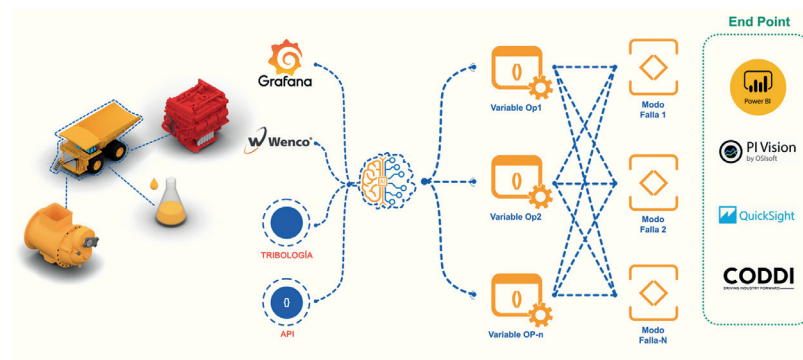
End Point

Grafana

Wenco

TRIBOLOGÍA

API

Variable Op1

Variable Op2

Variable OP-n

Modo Falla 1

Modo Falla 2

Modo Falla-N

Power BI

PI Vision by OSIsoft

QuickSight

CODDI
DRIVING INDUSTRY FORWARD